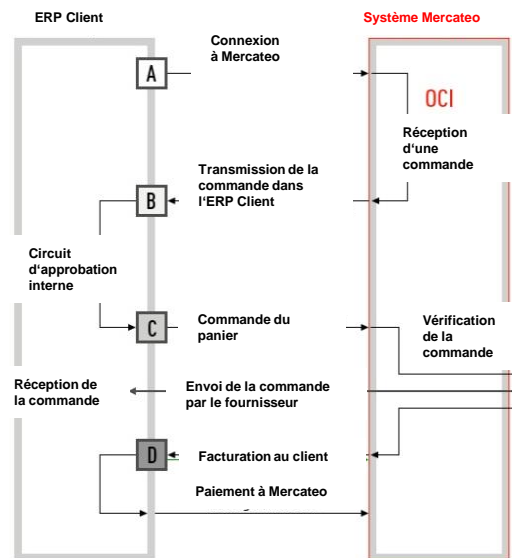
ERP Client

Système Mercateo

A

Connexion à Mercateo

OCI

Réception d'une commande

B

Transmission de la commande dans l'ERP Client

Circuit d'approbation interne

C

Commande du panier

Vérification de la commande

Réception de la commande

Envoi de la commande par le fournisseur

D

Facturation au client

Paiement à Mercateo